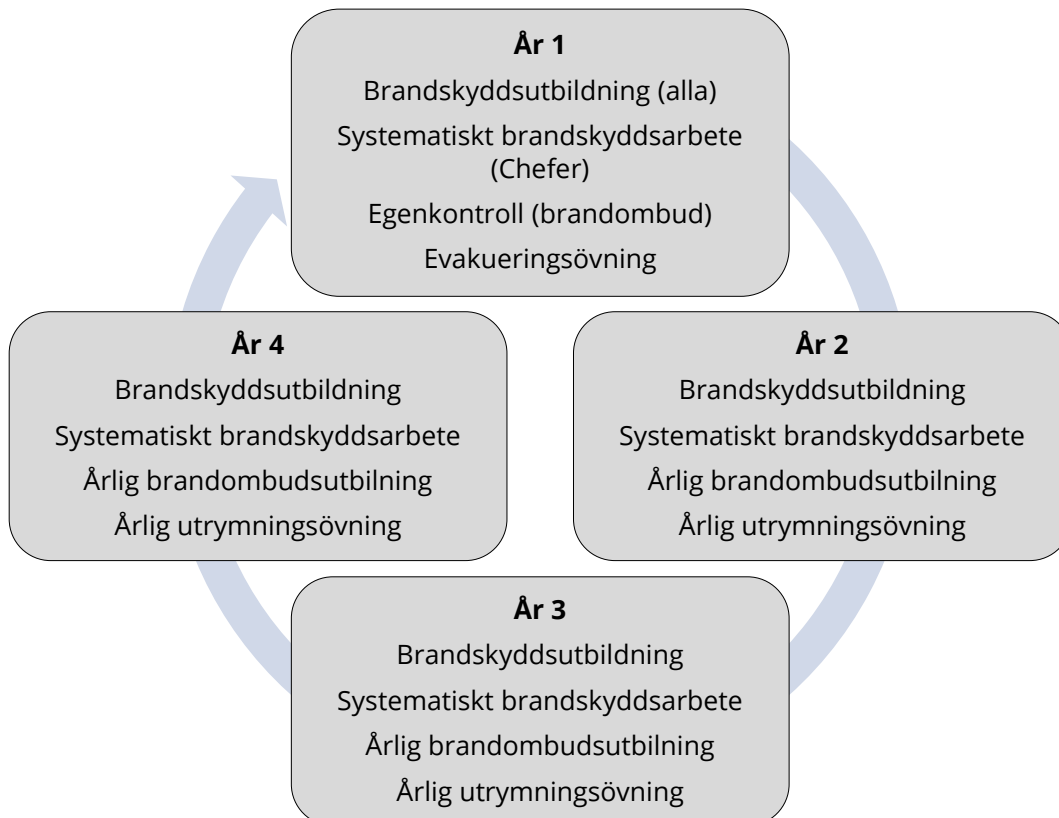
**År 1**

Brandskyddsutbildning (alla)

Systematiskt brandskyddsarbete (Chefer)

Egenkontroll (brandombud)

Evakueringsövning

**År 2**

Brandskyddsutbildning

Systematiskt brandskyddsarbete

Årlig brandombudsutbilning

Årlig utrymningsövning

**År 3**

Brandskyddsutbildning

Systematiskt brandskyddsarbete

Årlig brandombudsutbilning

Årlig utrymningsövning

**År 4**

Brandskyddsutbildning

Systematiskt brandskyddsarbete

Årlig brandombudsutbilning

Årlig utrymningsövning